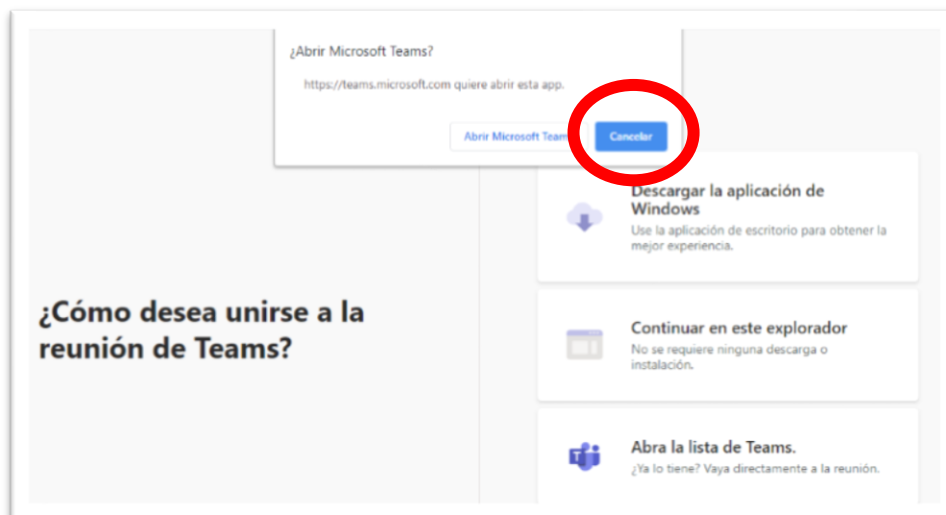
¿Abrir Microsoft Teams?

https://teams.microsoft.com quiere abrir esta app.

Abrir Microsoft Teams

Cancelar

¿Cómo desea unirse a la reunión de Teams?

Descargar la aplicación de Windows

Use la aplicación de escritorio para obtener la mejor experiencia.

Continuar en este explorador

No se requiere ninguna descarga o instalación.

Abra la lista de Teams.

¿Ya lo tiene? Vaya directamente a la reunión.